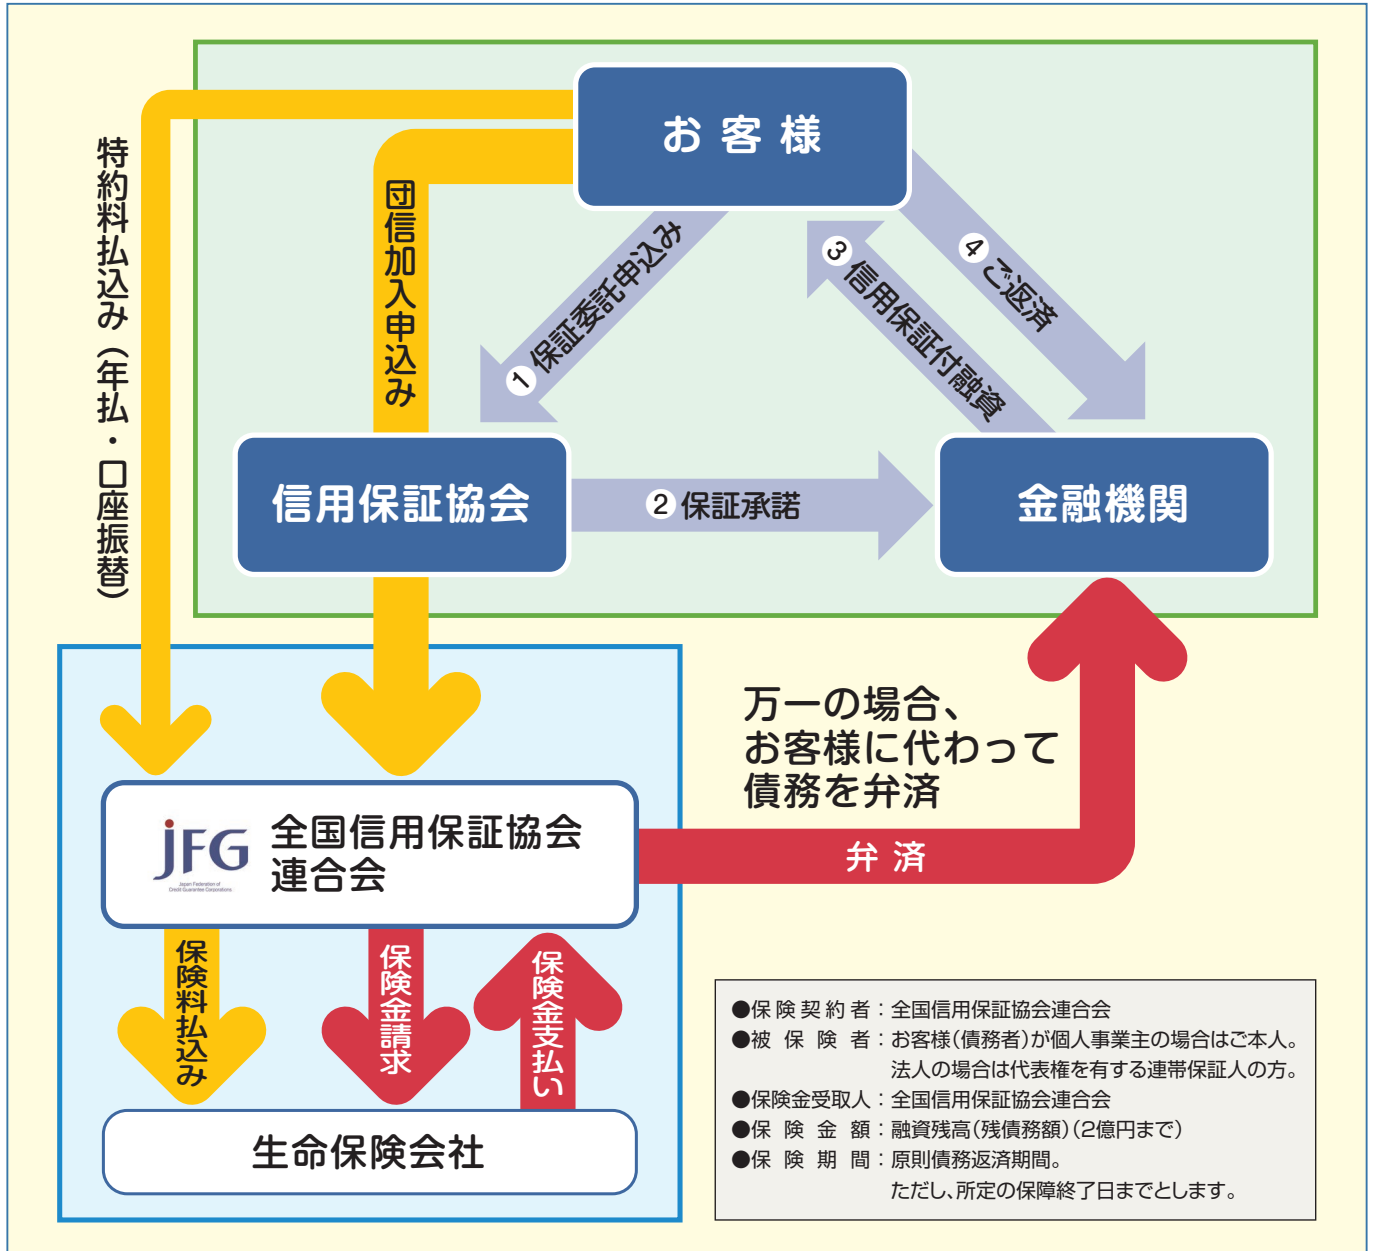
お客様

特約料払込み（年払・口座振替）

団信加入申込み

❶保証委託申込み

❸信用保証付融資

❹ご返済

信用保証協会

❷保証承諾

金融機関

万一の場合、
お客様に代わって
債務を弁済

JFG Japan Federation of Credit Guarantee Corporations

全国信用保証協会連合会

弁済

保険料払込み

保険金請求

保険金支払い

生命保険会社

●保険契約者：全国信用保証協会連合会
●被保険者：お客様（債務者）が個人事業主の場合はご本人。法人の場合は代表権を有する連帯保証人の方。
●保険金受取人：全国信用保証協会連合会
●保険金額：融資残高（残債務額）（2億円まで）
●保険期間：原則債務返済期間。ただし、所定の保障終了日までとします。